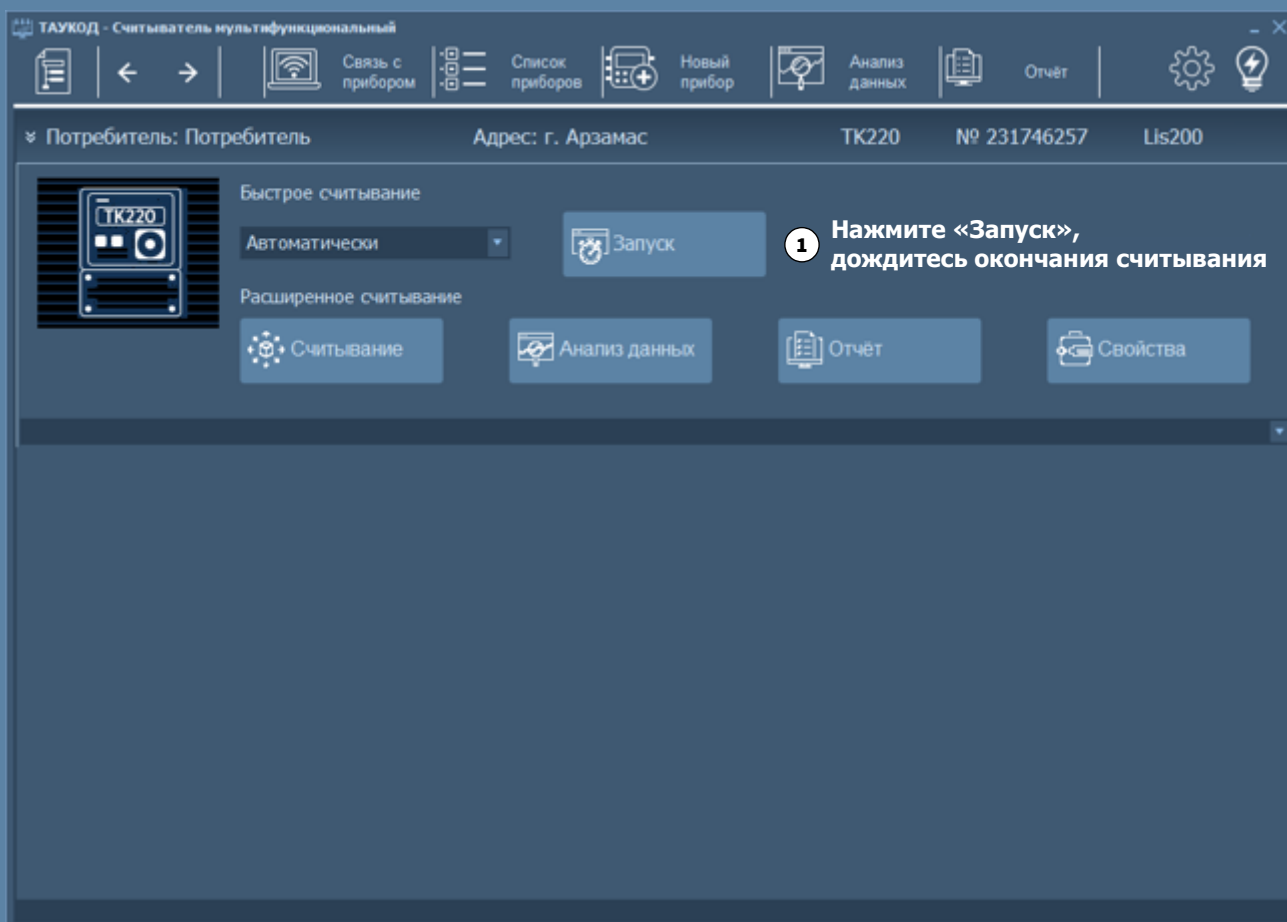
ТАУКОД - Считыватель мультифункциональный

Связь с прибором

Список приборов

Новый прибор

Анализ данных

Отчёт

Потребитель: Потребитель

Адрес: г. Арзамас

ТК220

№ 231746257

Lis200

ТК220

Быстрое считывание

Автоматически

Запуск

1 Нажмите «Запуск», дождитесь окончания считывания

Расширенное считывание

Считывание

Анализ данных

Отчёт

Свойства